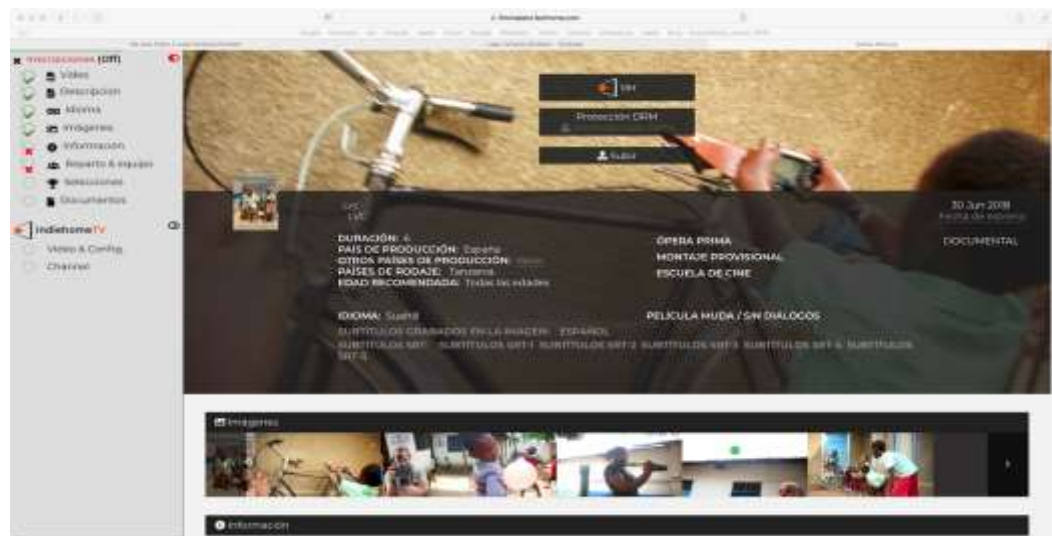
Inscripciones (Off)
Vídeo
Descripción
Idioma
Imágenes
Información
Reparto & equipo
Selecciones
Documentos

IndiehomeTV
Vídeo & Config.
Channel

Ver
Protección DRM
Subir

30 Jun 2018
Fecha de estreno

DURACIÓN: 6
PAÍS DE PRODUCCIÓN: España
OTROS PAÍSES DE PRODUCCIÓN: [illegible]
PAÍSES DE RODAJE: Tanzania
EDAD RECOMENDADA: Todas las edades

ÓPERA PRIMA
MONTAJE PROVISIONAL
ESCUELA DE CINE

DOCUMENTAL

IDIOMA: Suahili
SUBTÍTULOS GRABADOS EN LA IMAGEN: ESPAÑOL
SUBTÍTULOS SRT: SUBTÍTULOS SRT 1 SUBTÍTULOS SRT 2 SUBTÍTULOS SRT 3 SUBTÍTULOS SRT 4 SUBTÍTULOS SRT 5

PELÍCULA MUDA / SIN DIÁLOGOS

Imágenes

Información